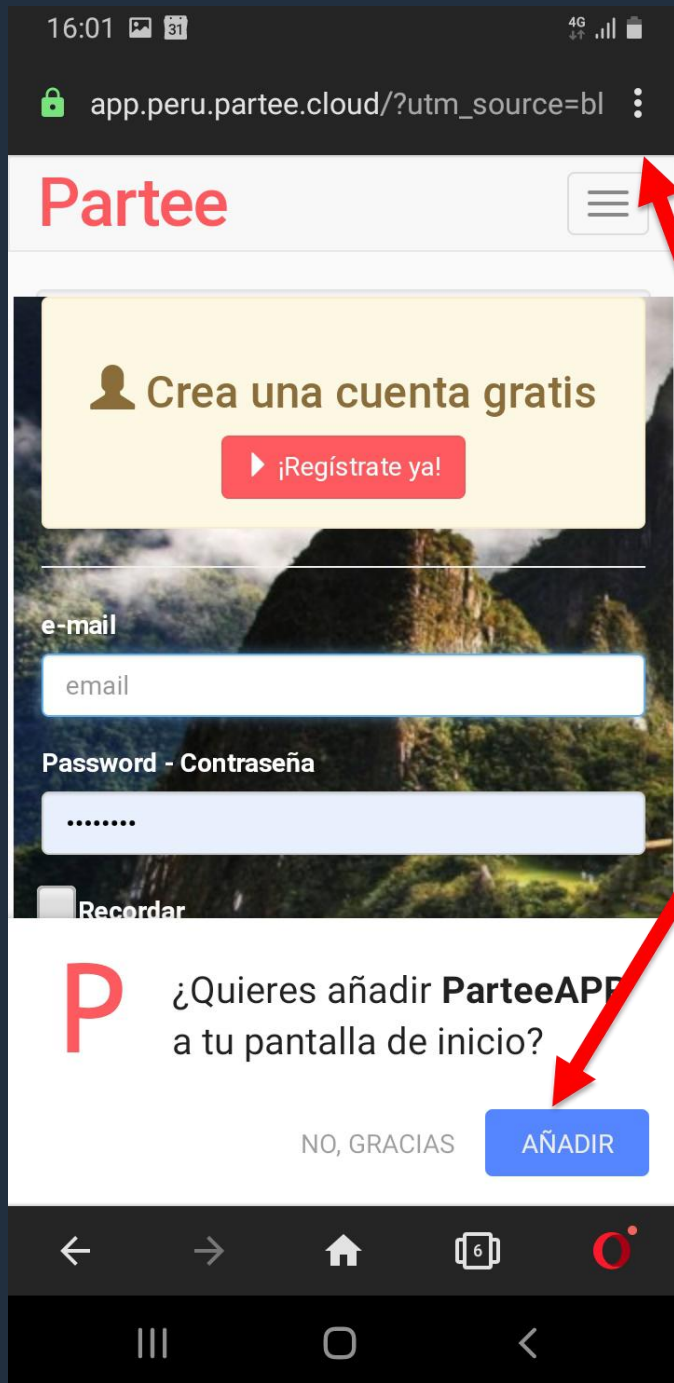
16:01 31 4G

app.peru.partee.cloud/?utm_source=bl

Partee

Crea una cuenta gratis

¡Regístrate ya!

e-mail

email

Password - Contraseña

••••••••

Recordar

P

¿Quieres añadir ParteeAPP a tu pantalla de inicio?

NO, GRACIAS

AÑADIR

6